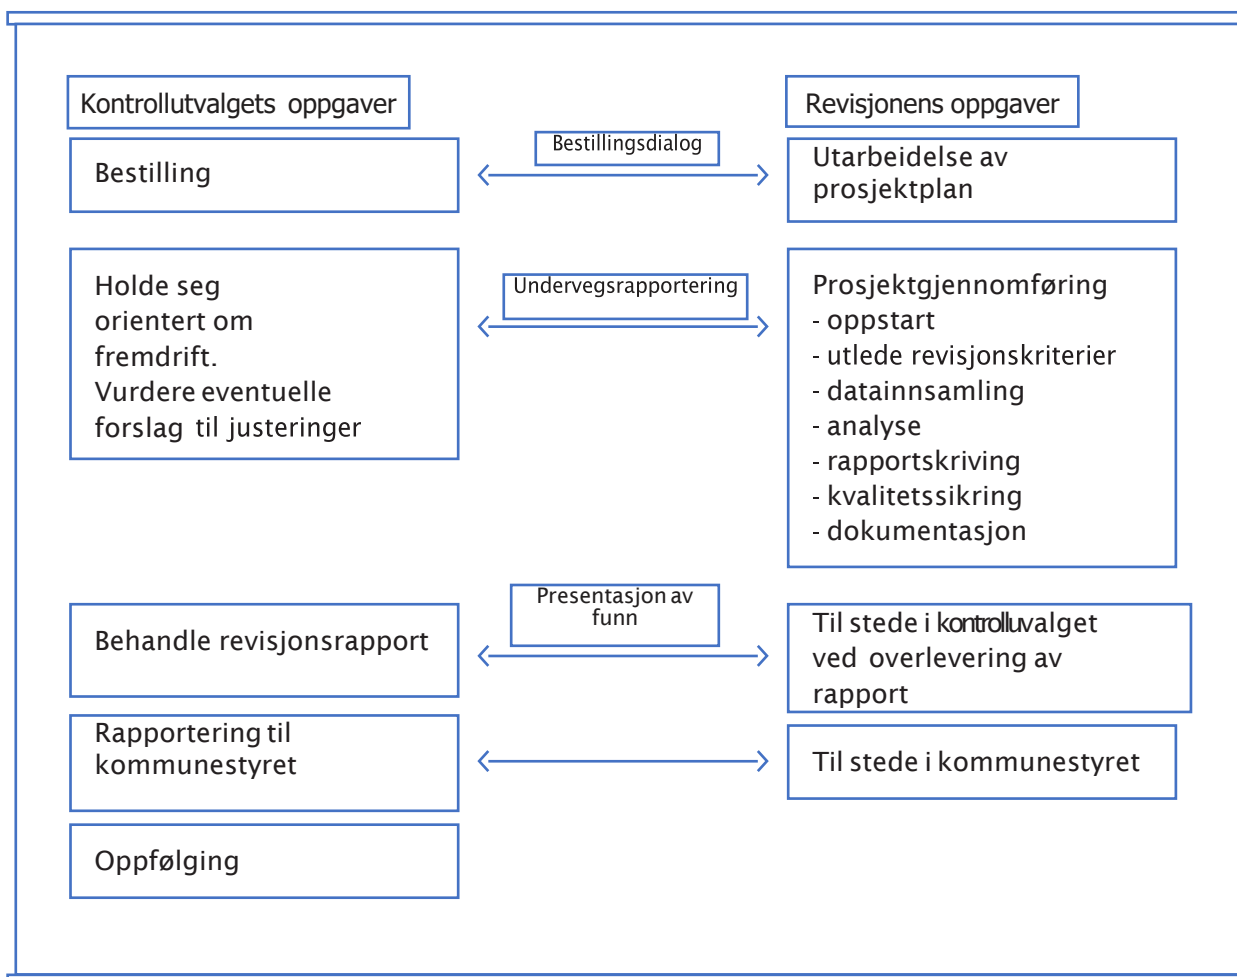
Kontrollutvalgets oppgaver

Revisjonens oppgaver

Bestilling

Bestillingsdialog

Utarbeidelse av prosjektplan

Holde seg orientert om fremdrift. Vurdere eventuelle forslag til justeringer

Undervegsrapportering

Prosjektgjennomføring
- oppstart
- utlede revisjonskriterier
- datainnsamling
- analyse
- rapportskriving
- kvalitetssikring
- dokumentasjon

Behandle revisjonsrapport

Presentasjon av funn

Til stede i kontrolluvalget ved overlevering av rapport

Rapportering til kommunestyret

Til stede i kommunestyret

Oppfølging